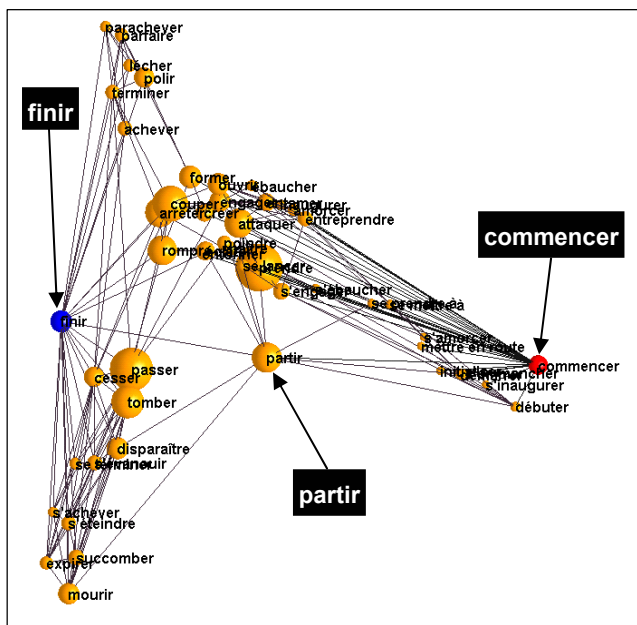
parachever
parfaire
lécher
polir
terminer
achever
finir
former
ouvrir
ébaucher
couper
engager
entamer
arrêter
créer
amorcer
attaquer
entreprendre
rompre
poindre
se lancer
prendre
s'engager
déboucher
se prendre à
s'amorcer
mettre en route
commencer
initier
enclencher
s'inaugurer
débuter
finir
cesser
passer
partir
tomber
disparaître
se terminer
s'achever
s'éteindre
succomber
expirer
mourir
commencer
partir